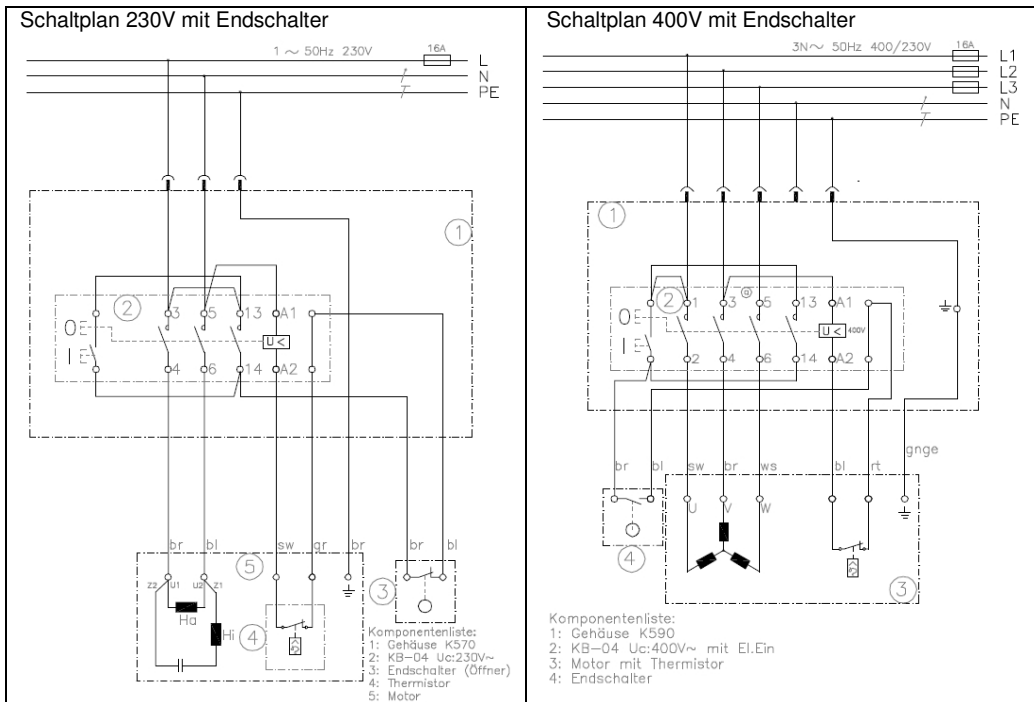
Schaltplan 230V mit Endschalter

1 ~ 50Hz 230V

16A

L
N
PE

1

2

0
I

3 5 13 A1

U <

4 6 14 A2

br bl sw gr br br bl

5

Z2 U1 U2 Z1

Ha

Hi

4

3

Komponentenliste:
1: Gehäuse K570
2: KB-04 Uc:230V~
3: Endschalter (Öffner)
4: Thermistor
5: Motor

Schaltplan 400V mit Endschalter

3N~ 50Hz 400/230V

16A

L1
L2
L3
N
PE

1

2

0
I

1 3 5 13 A1

U < 400V

2 4 6 14 A2

br bl sw br ws bl rt gnge

U V W

4

3

Komponentenliste:
1: Gehäuse K590
2: KB-04 Uc:400V~ mit El.Ein
3: Motor mit Thermistor
4: Endschalter